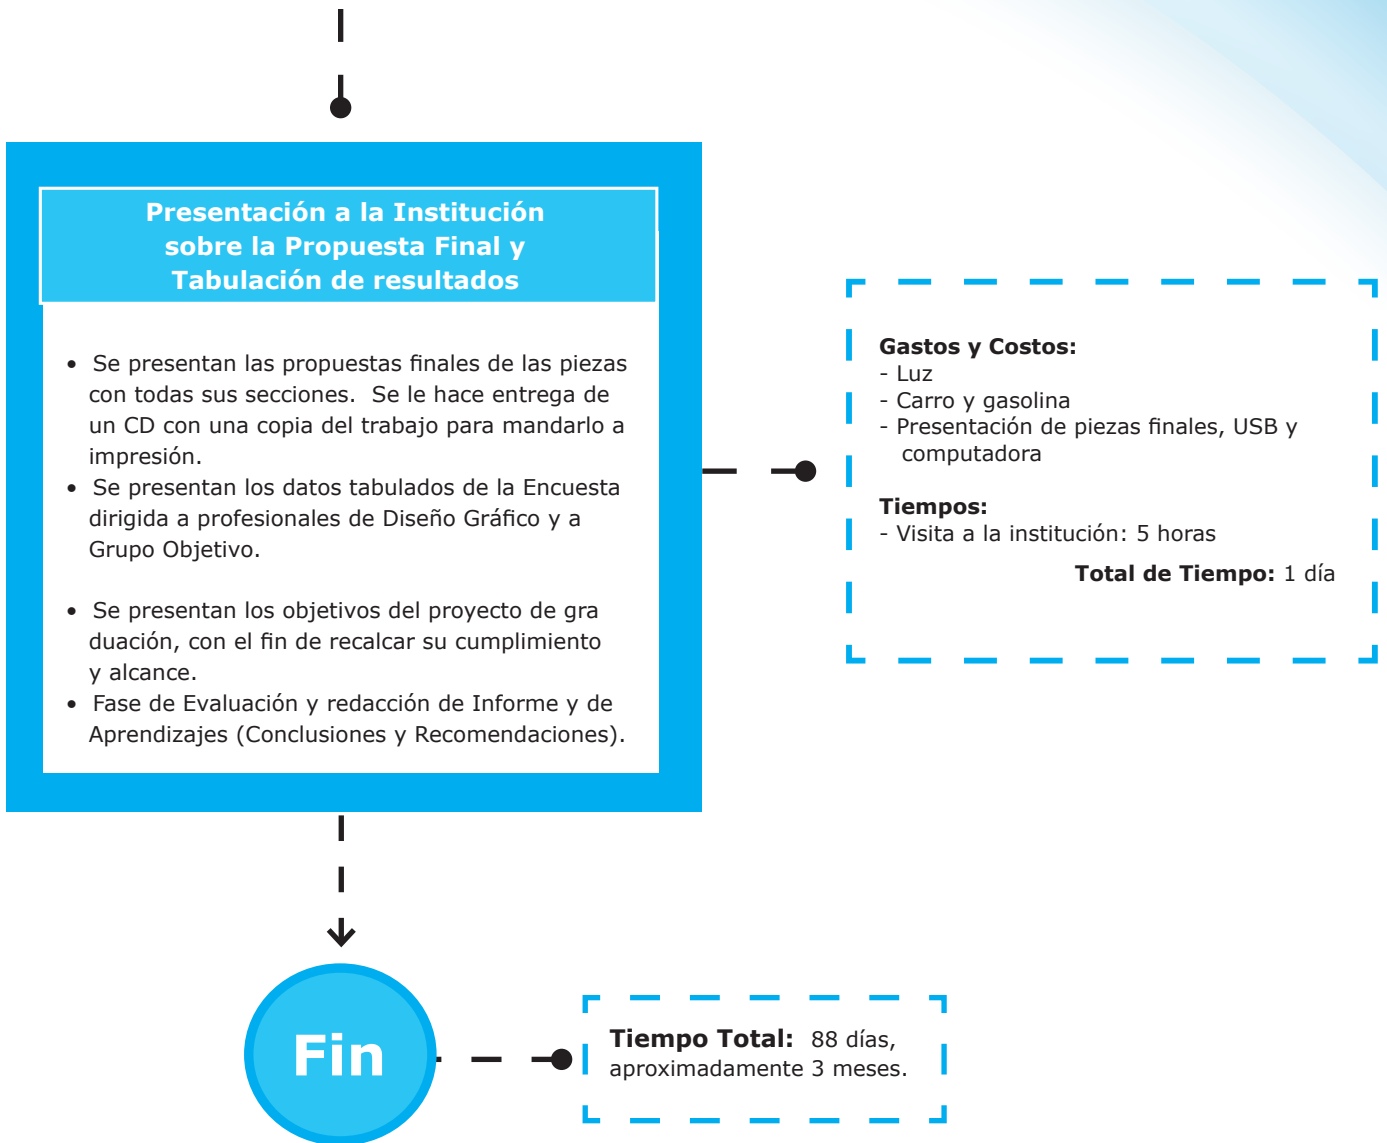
Presentación a la Institución sobre la Propuesta Final y Tabulación de resultados

• Se presentan las propuestas finales de las piezas con todas sus secciones. Se le hace entrega de un CD con una copia del trabajo para mandarlo a impresión.
• Se presentan los datos tabulados de la Encuesta dirigida a profesionales de Diseño Gráfico y a Grupo Objetivo.

• Se presentan los objetivos del proyecto de gra duación, con el fin de recalcar su cumplimiento y alcance.
• Fase de Evaluación y redacción de Informe y de Aprendizajes (Conclusiones y Recomendaciones).

Gastos y Costos:
- Luz
- Carro y gasolina
- Presentación de piezas finales, USB y computadora

Tiempos:
- Visita a la institución: 5 horas

Total de Tiempo: 1 día

Fin

Tiempo Total: 88 días, aproximadamente 3 meses.